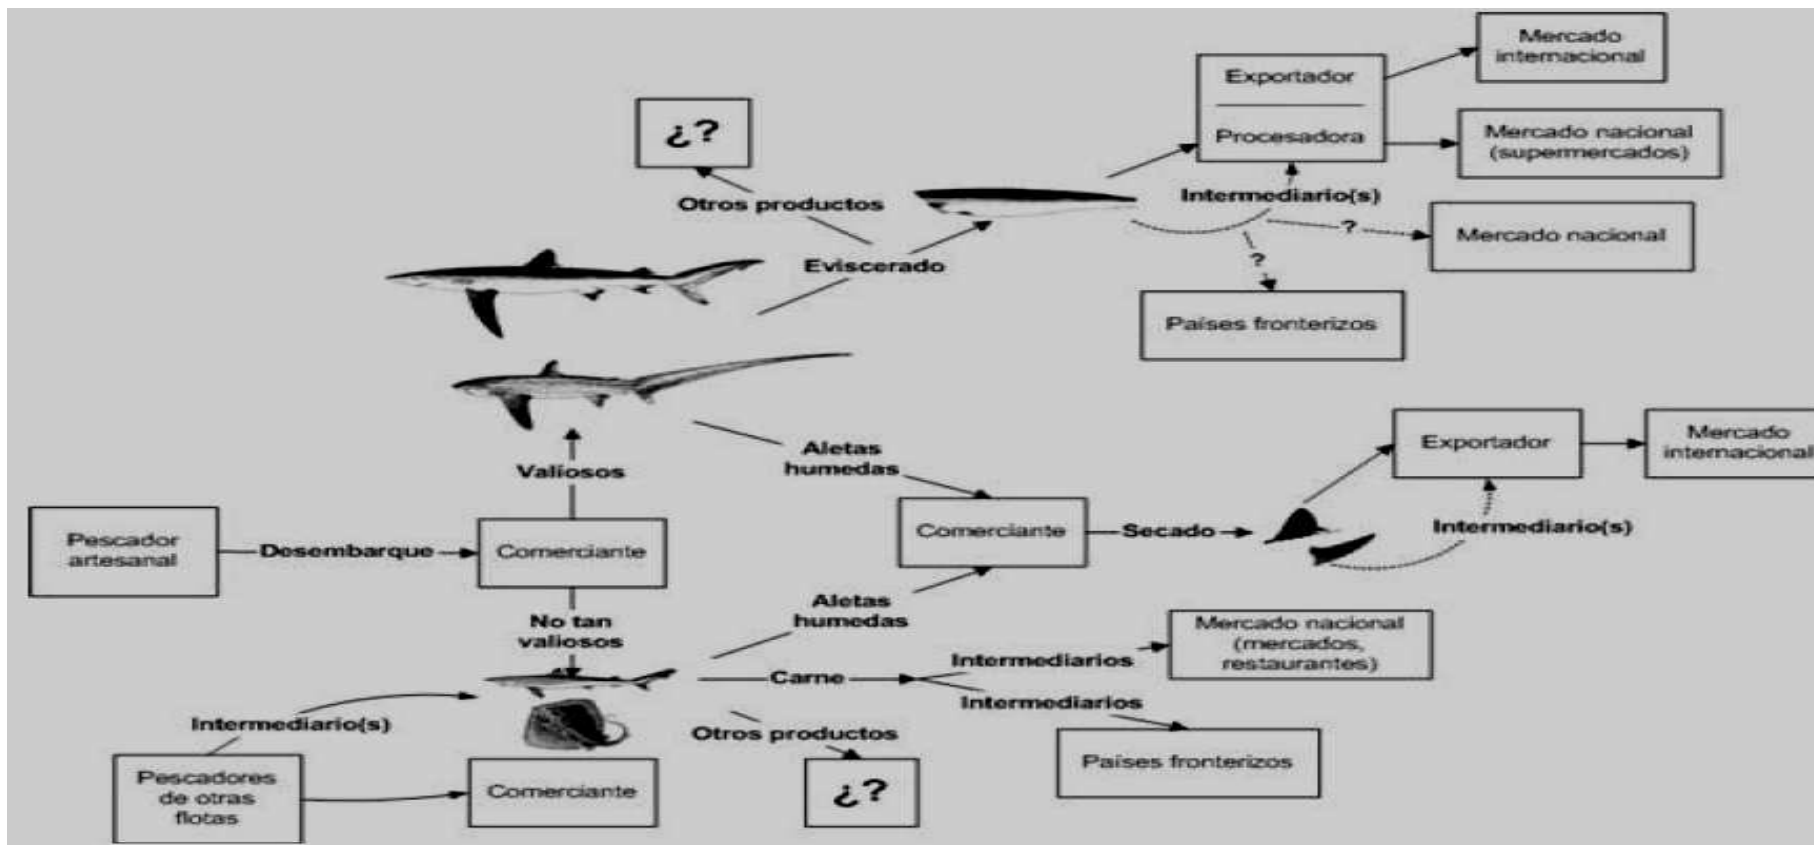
Mercado internacional

Exportador

Procesadora

Mercado nacional (supermercados)

¿?

Otros productos

Intermediario(s)

Eviscerado

?

Mercado nacional

?

Países fronterizos

Aletas humedas

Exportador

Mercado internacional

Valiosos

Intermediario(s)

Pescador artesanal

Desembarque

Comerciante

Comerciante

Secado

No tan valiosos

Aletas humedas

Mercado nacional (mercados, restaurantes)

Intermediarios

Carne

Intermediarios

Intermediario(s)

Otros productos

Países fronterizos

Pescadores de otras flotas

Comerciante

¿?